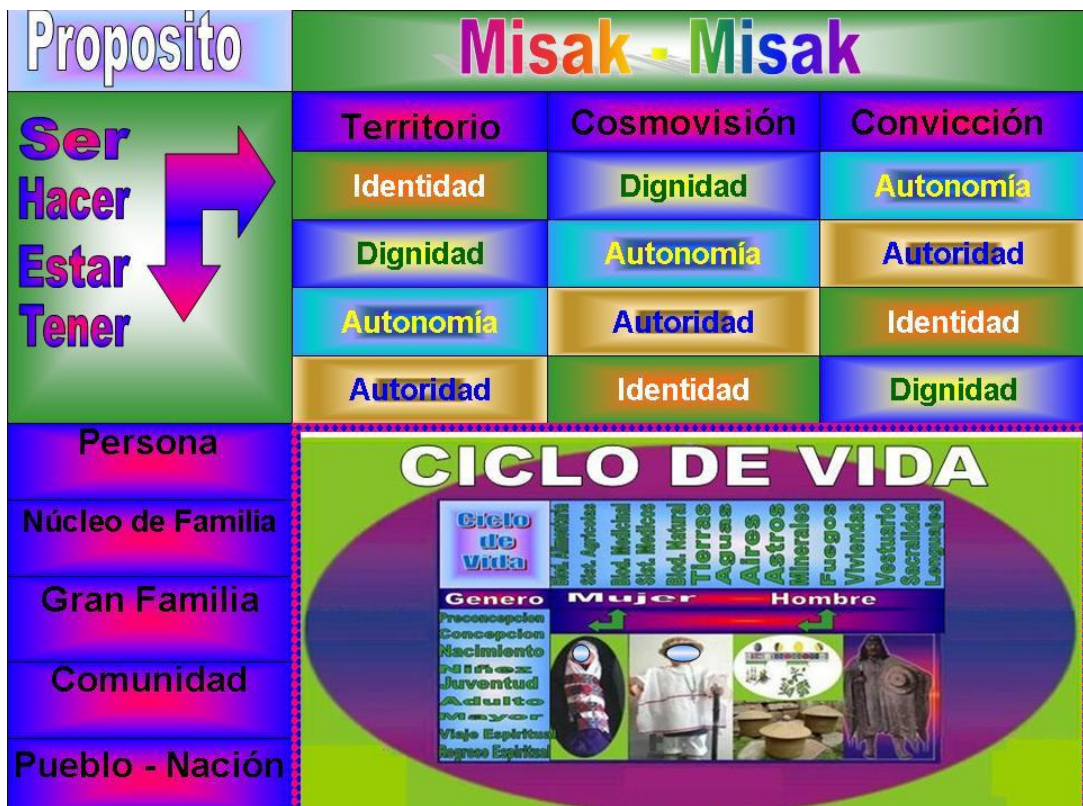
Proposito

Misak - Misak

Ser
Hacer
Estar
Tener

| Territorio | Cosmovisión | Convicción |
|---|---|---|
| Identidad | Dignidad | Autonomía |
| Dignidad | Autonomía | Autoridad |
| Autonomía | Autoridad | Identidad |
| Autoridad | Identidad | Dignidad |

Persona

Núcleo de Familia

Gran Familia

Comunidad

Pueblo - Nación

CICLO DE VIDA

Ciclo de Vida

Biod. Alimentari
Sist. Agricolas
Biod. Medicinal
Sist. Medicos
Biod. Natural
Tierras
Aguas
Aires
Astros
Minerales
Fuegos
Viviendas
Vestuario
Sacralidad
Lenguajes

Genero
Mujer
Hombre

Preconcepcion
Concepcion
Nacimiento
Niñez
Juventud
Adulto
Mayor
Viaje Espiritual
Regreso Espiritual